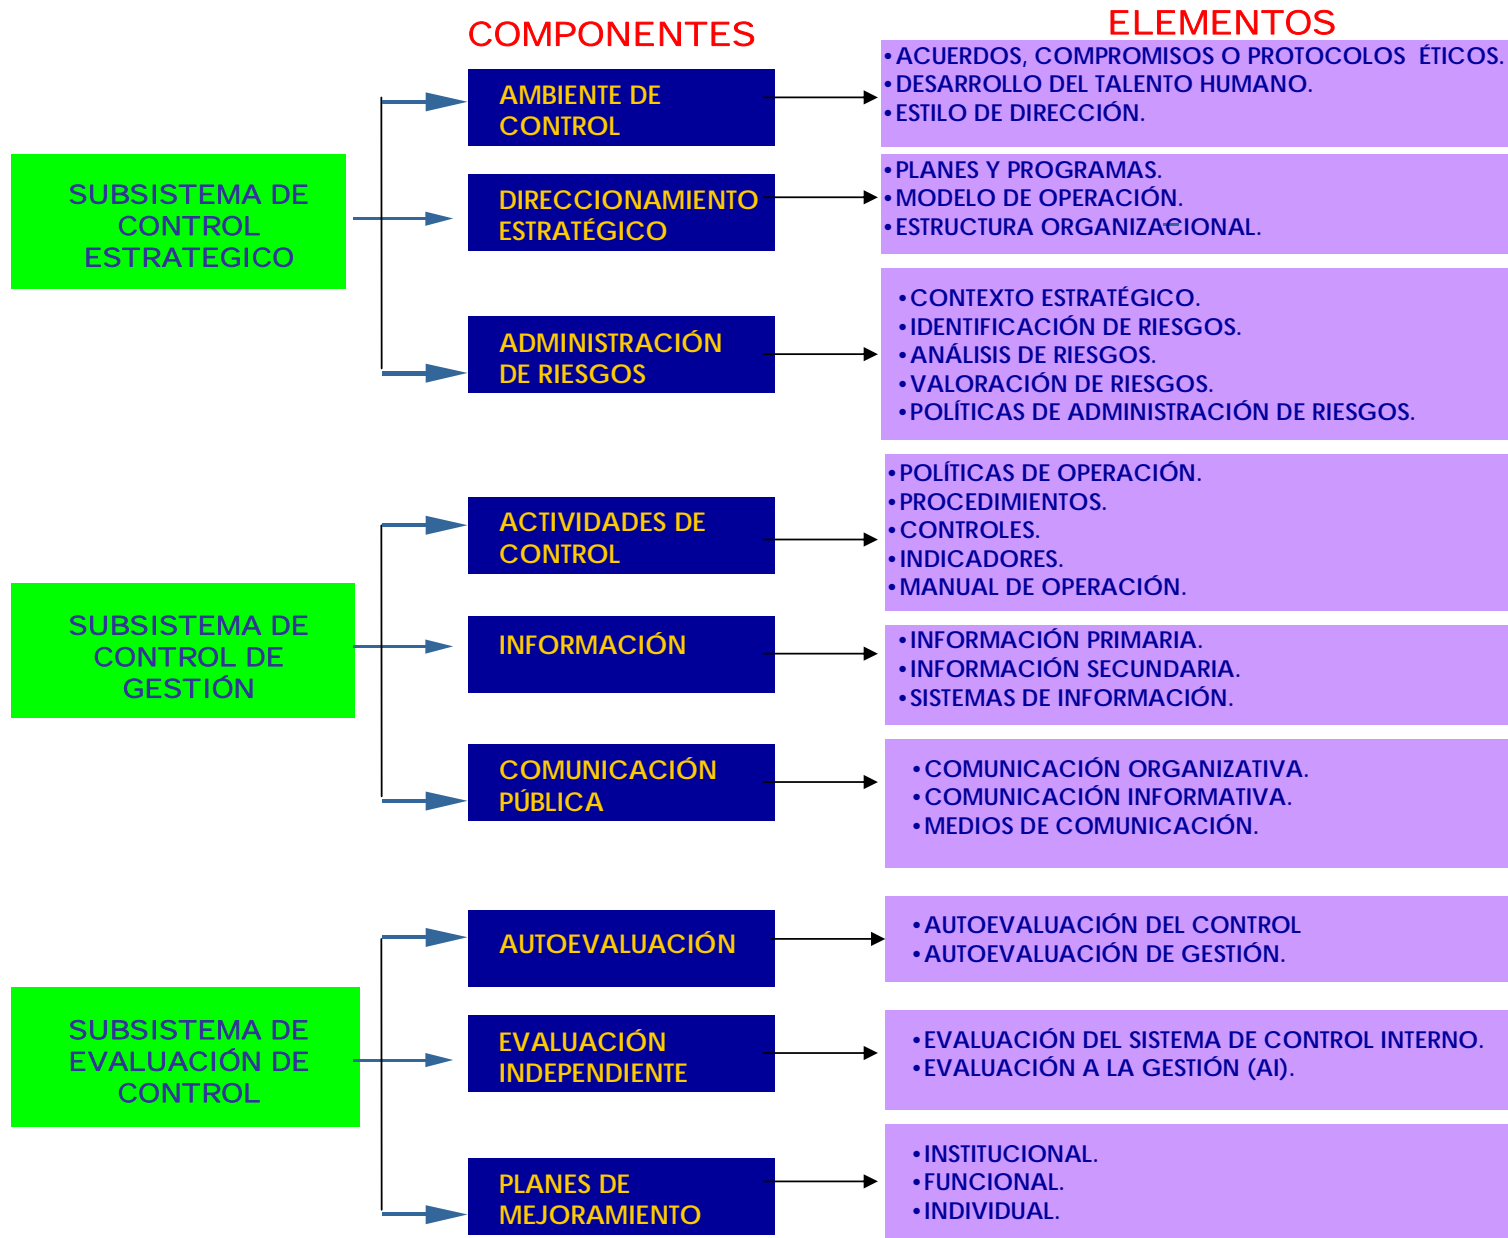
COMPONENTES

ELEMENTOS

SUBSISTEMA DE CONTROL ESTRATEGICO

AMBIENTE DE CONTROL

•ACUERDOS, COMPROMISOS O PROTOCOLOS ÉTICOS.
•DESARROLLO DEL TALENTO HUMANO.
•ESTILO DE DIRECCIÓN.

DIRECCIONAMIENTO ESTRATÉGICO

•PLANES Y PROGRAMAS.
•MODELO DE OPERACIÓN.
•ESTRUCTURA ORGANIZACIONAL.

ADMINISTRACIÓN DE RIESGOS

•CONTEXTO ESTRATÉGICO.
•IDENTIFICACIÓN DE RIESGOS.
•ANÁLISIS DE RIESGOS.
•VALORACIÓN DE RIESGOS.
•POLÍTICAS DE ADMINISTRACIÓN DE RIESGOS.

SUBSISTEMA DE CONTROL DE GESTIÓN

ACTIVIDADES DE CONTROL

•POLÍTICAS DE OPERACIÓN.
•PROCEDIMIENTOS.
•CONTROLES.
•INDICADORES.
•MANUAL DE OPERACIÓN.

INFORMACIÓN

•INFORMACIÓN PRIMARIA.
•INFORMACIÓN SECUNDARIA.
•SISTEMAS DE INFORMACIÓN.

COMUNICACIÓN PÚBLICA

•COMUNICACIÓN ORGANIZATIVA.
•COMUNICACIÓN INFORMATIVA.
•MEDIOS DE COMUNICACIÓN.

SUBSISTEMA DE EVALUACIÓN DE CONTROL

AUTOEVALUACIÓN

•AUTOEVALUACIÓN DEL CONTROL
•AUTOEVALUACIÓN DE GESTIÓN.

EVALUACIÓN INDEPENDIENTE

•EVALUACIÓN DEL SISTEMA DE CONTROL INTERNO.
•EVALUACIÓN A LA GESTIÓN (AI).

PLANES DE MEJORAMIENTO

•INSTITUCIONAL.
•FUNCIONAL.
•INDIVIDUAL.